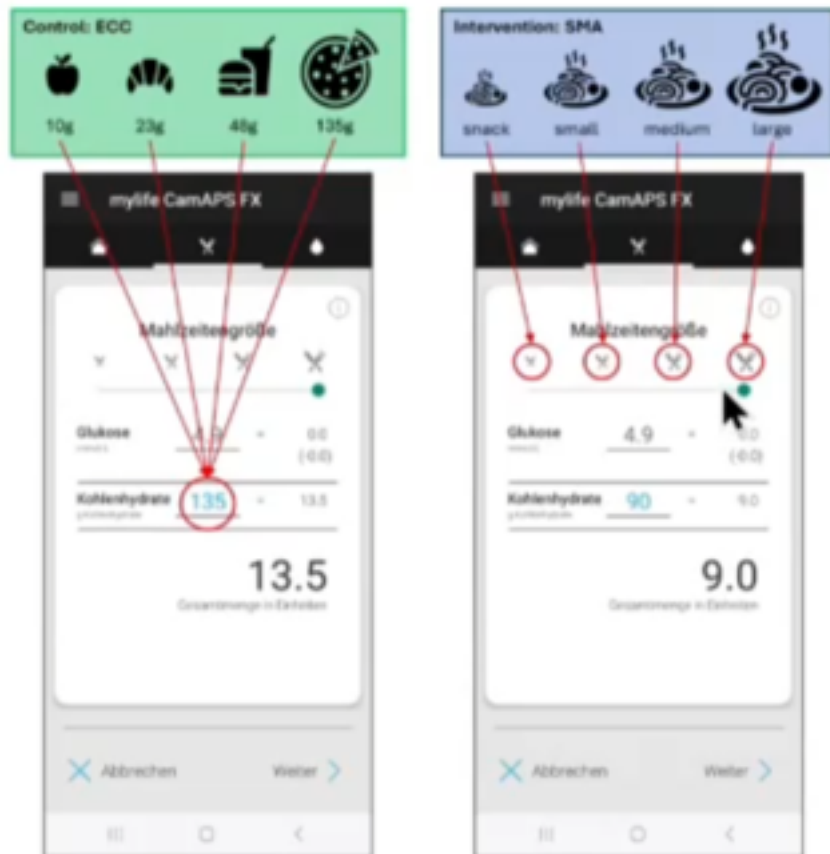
Control: ECC

10g 23g 48g 135g

mylife CamAPS FX

Mahlzeitengröße

Glukose
mmol/L
4.9
-
0.0
(-0.0)

Kohlenhydrate
g Kohlenhydrate
135
-
13.5

13.5
Gesamtmenge in Einheiten

Abbrechen
Weiter

Intervention: SMA

snack small medium large

mylife CamAPS FX

Mahlzeitengröße

Glukose
mmol/L
4.9
-
0.0
(-0.0)

Kohlenhydrate
g Kohlenhydrate
90
-
9.0

9.0
Gesamtmenge in Einheiten

Abbrechen
Weiter